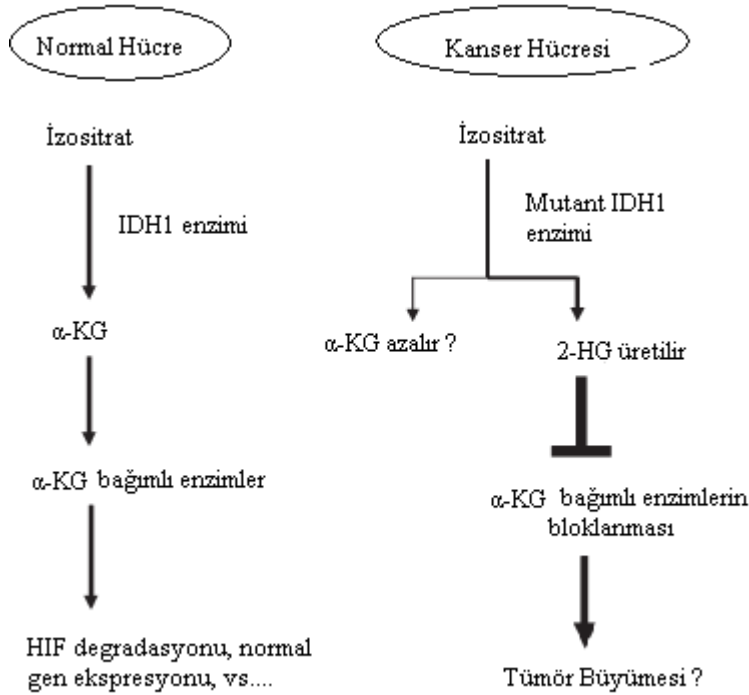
Normal Hücre

İzositrat

IDH1 enzimi

α-KG

α-KG bağımlı enzimler

HIF degradasyonu, normal gen ekspresyonu, vs....

Kanser Hücresi

İzositrat

Mutant IDH1 enzimi

α-KG azalır ?

2-HG üretilir

α-KG bağımlı enzimlerin bloklanması

Tümör Büyümesi ?